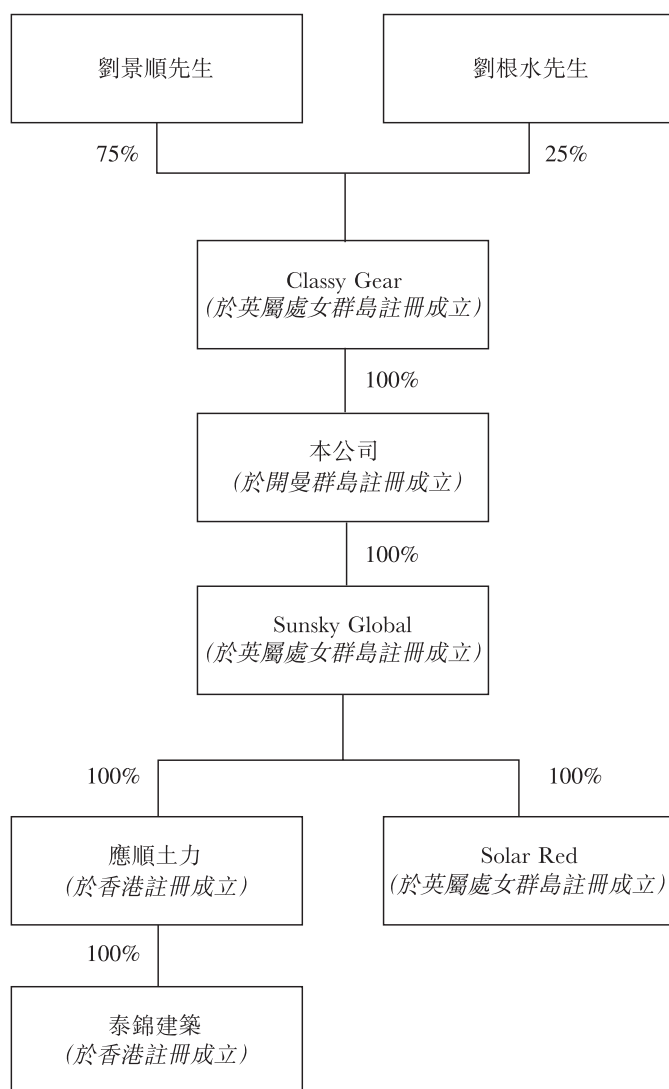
劉景順先生

劉根水先生

75%

25%

Classy Gear
(於英屬處女群島註冊成立)

100%

本公司
(於開曼群島註冊成立)

100%

Sunsky Global
(於英屬處女群島註冊成立)

100%

100%

應順土力
(於香港註冊成立)

Solar Red
(於英屬處女群島註冊成立)

100%

泰錦建築
(於香港註冊成立)